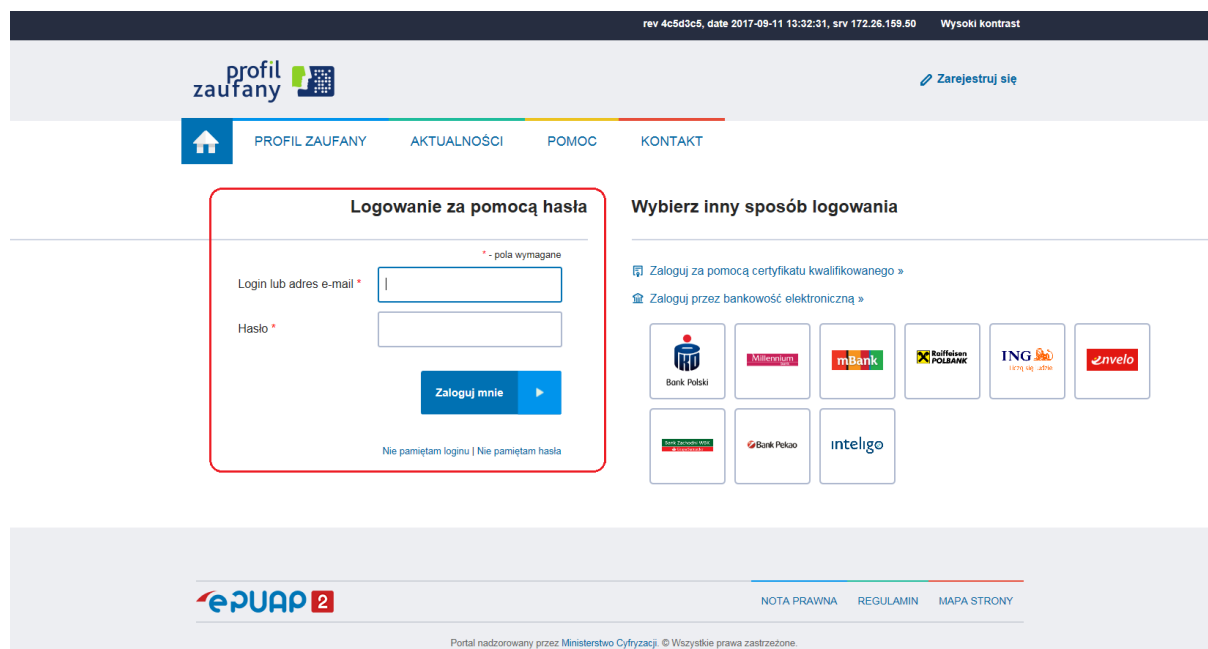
rev 4c5d3c5, date 2017-09-11 13:32:31, srv 172.26.159.50 Wysoki kontrast

profil zaufany

Zarejestruj się

PROFIL ZAUFANY AKTUALNOŚCI POMOC KONTAKT

Logowanie za pomocą hasła

* - pola wymagane

Login lub adres e-mail *

Hasło *

Zaloguj mnie

Nie pamiętam loginu | Nie pamiętam hasła

Wybierz inny sposób logowania

Zaloguj za pomocą certyfikatu kwalifikowanego »

Zaloguj przez bankowość elektroniczną »

Bank Polski

Millennium

mBank

Raiffeisen POLBANK

ING

envelo

Bank Zachodni WBK

Bank Pekao

inteligo

ePUAP 2

NOTA PRAWNA REGULAMIN MAPA STRONY

Portal nadzorowany przez Ministerstwo Cyfryzacji. © Wszystkie prawa zastrzeżone.